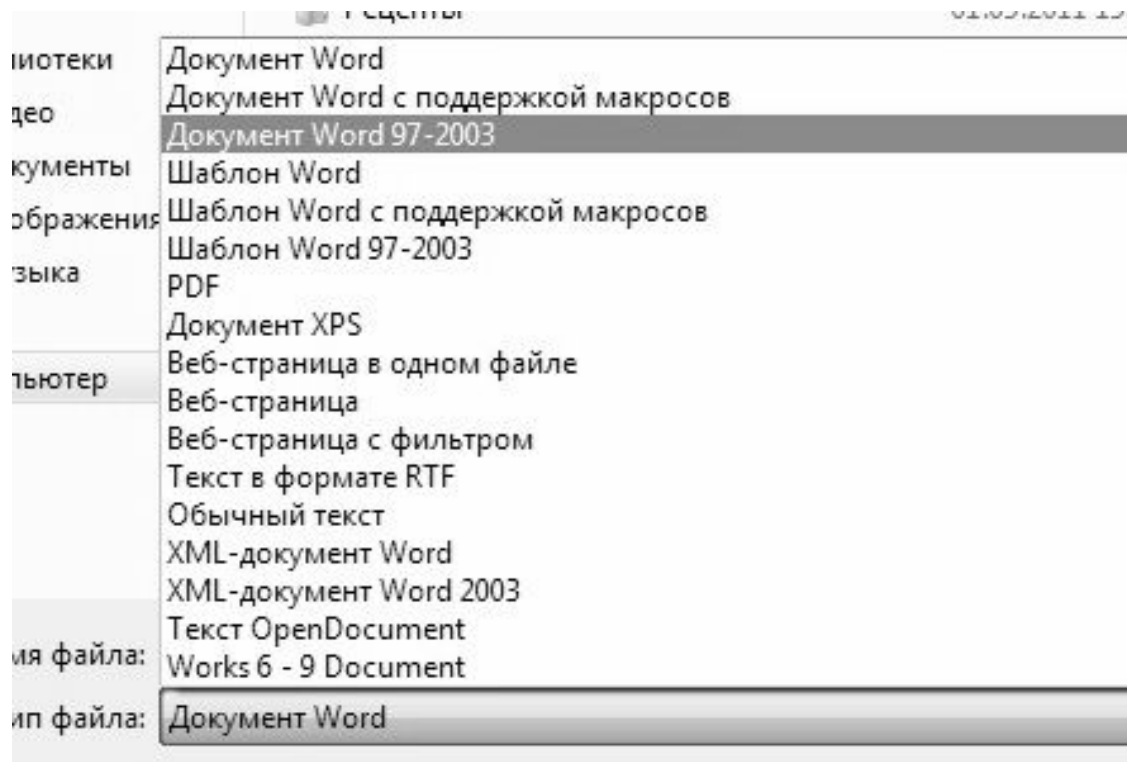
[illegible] 01.05.2011 1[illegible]

иотеки
део
кументы
ображения
зыка

пьютер

мя файла:
ип файла:

Документ Word
Документ Word с поддержкой макросов
Документ Word 97-2003
Шаблон Word
Шаблон Word с поддержкой макросов
Шаблон Word 97-2003
PDF
Документ XPS
Веб-страница в одном файле
Веб-страница
Веб-страница с фильтром
Текст в формате RTF
Обычный текст
XML-документ Word
XML-документ Word 2003
Текст OpenDocument
Works 6 - 9 Document

Документ Word